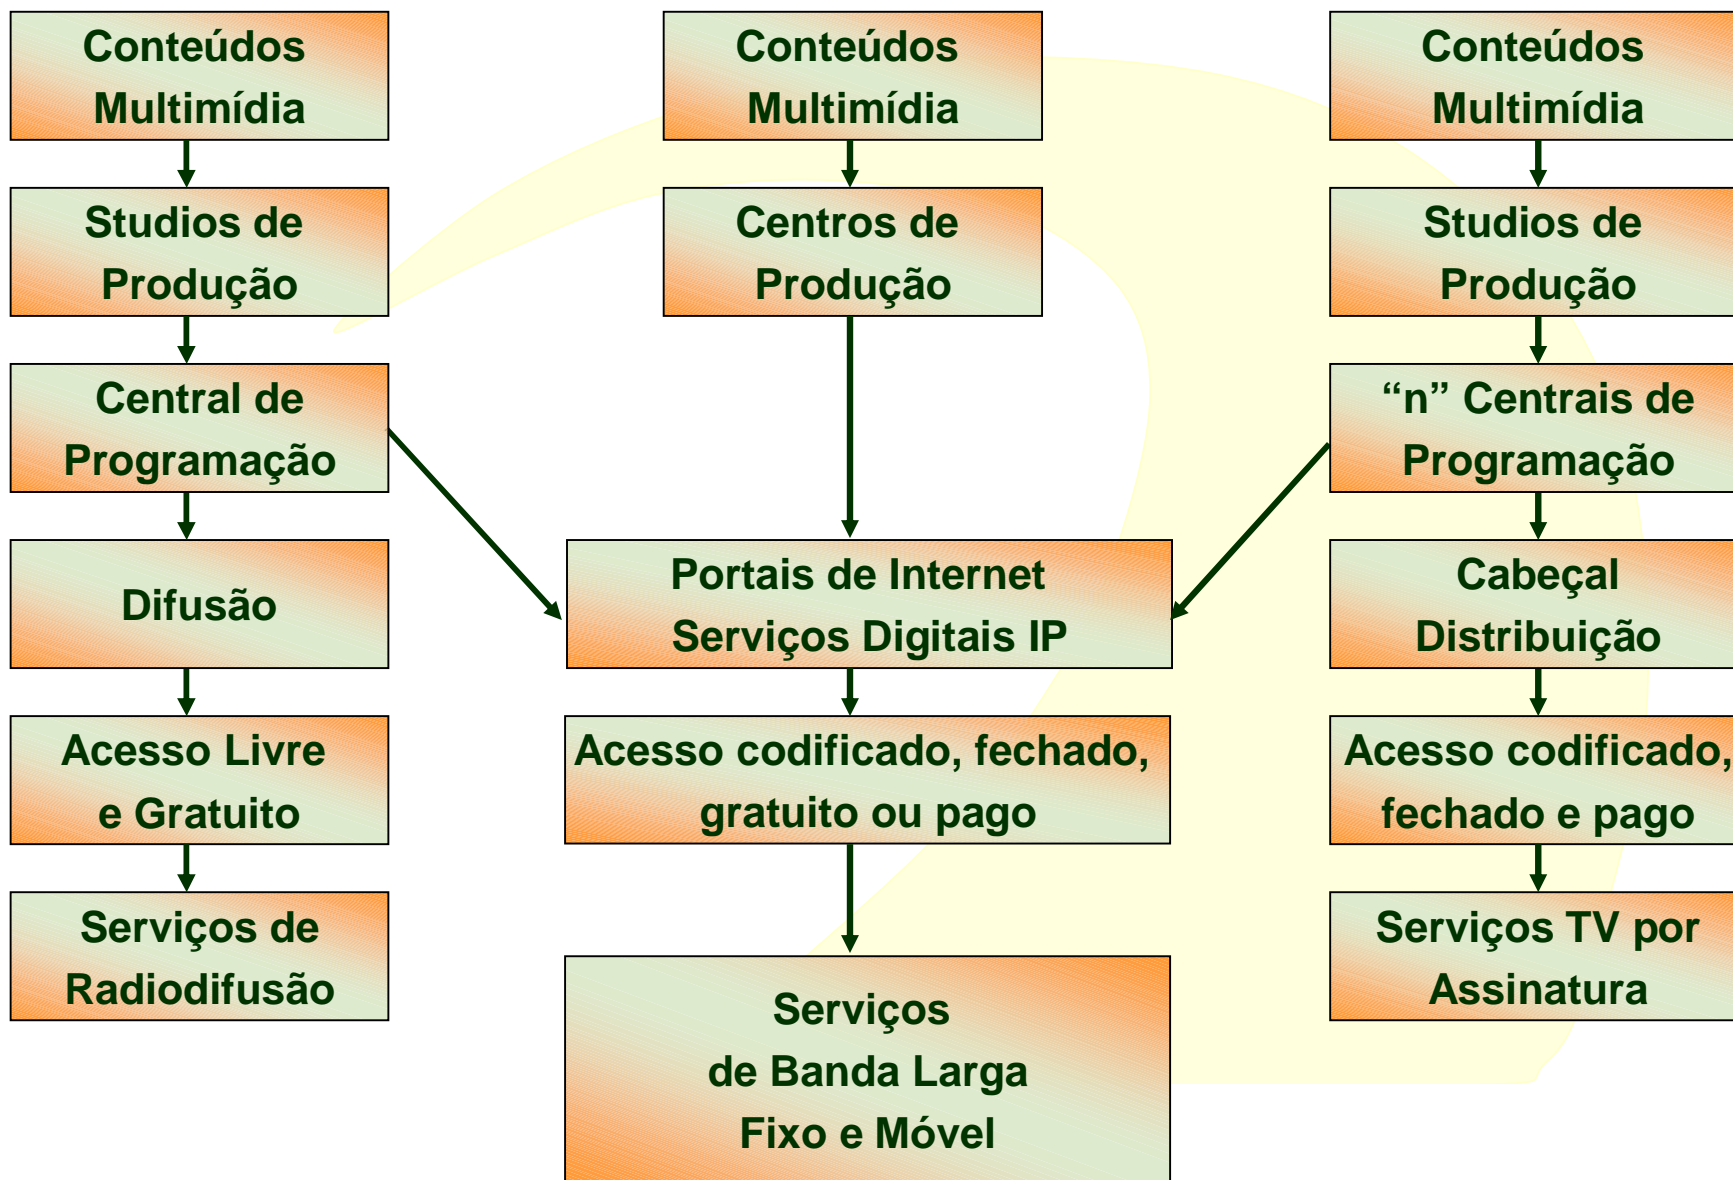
Conteúdos Multimídia

Studios de Produção

Central de Programação

Difusão

Acesso Livre e Gratuito

Serviços de Radiodifusão

Conteúdos Multimídia

Centros de Produção

Portais de Internet Serviços Digitais IP

Acesso codificado, fechado, gratuito ou pago

Serviços de Banda Larga Fixo e Móvel

Conteúdos Multimídia

Studios de Produção

“n” Centrais de Programação

Cabeçal Distribuição

Acesso codificado, fechado e pago

Serviços TV por Assinatura